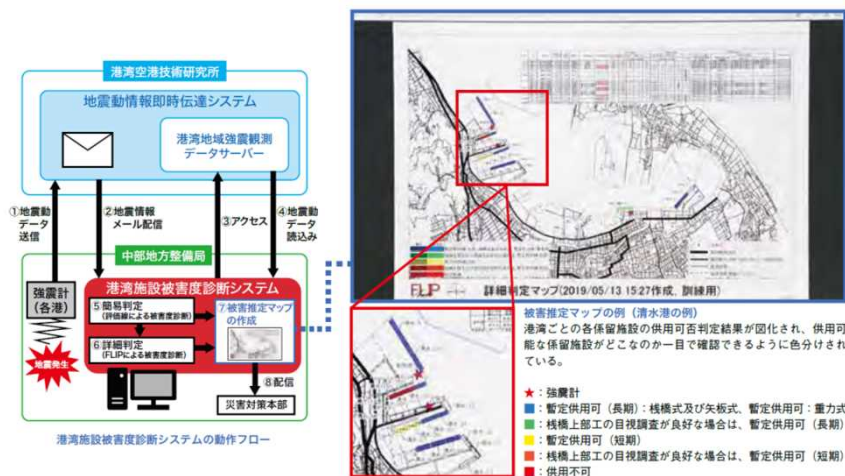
港湾空港技術研究所

地震動情報即時伝達システム

港湾地域強震観測データサーバー

①地震動データ送信

②地震情報メール配信

③アクセス

④地震動データ読込み

中部地方整備局

港湾施設被害度診断システム

強震計(各港)

地震発生

5 簡易判定(評価値による被害度診断)

6 詳細判定(FLIPによる被害度診断)

7 被害推定マップの作成

8 配信

災害対策本部

港湾施設被害度診断システムの動作フロー

FLIP

詳細判定マップ(2019/05/13 15:27作成、訓練用)

被害推定マップの例(清水港の例)

港湾ごとの各係留施設の供用可否判定結果が図化され、供用可能な係留施設がどこなのか一目で確認できるように色分けされている。

★:強震計

■:暫定供用可(長期):桟橋式及び矢板式、暫定供用可:重力式

■:桟橋上部工の目視調査が良好な場合は、暫定供用可(長期)

■:暫定供用可(短期)

■:桟橋上部工の目視調査が良好な場合は、暫定供用可(短期)

■:供用不可